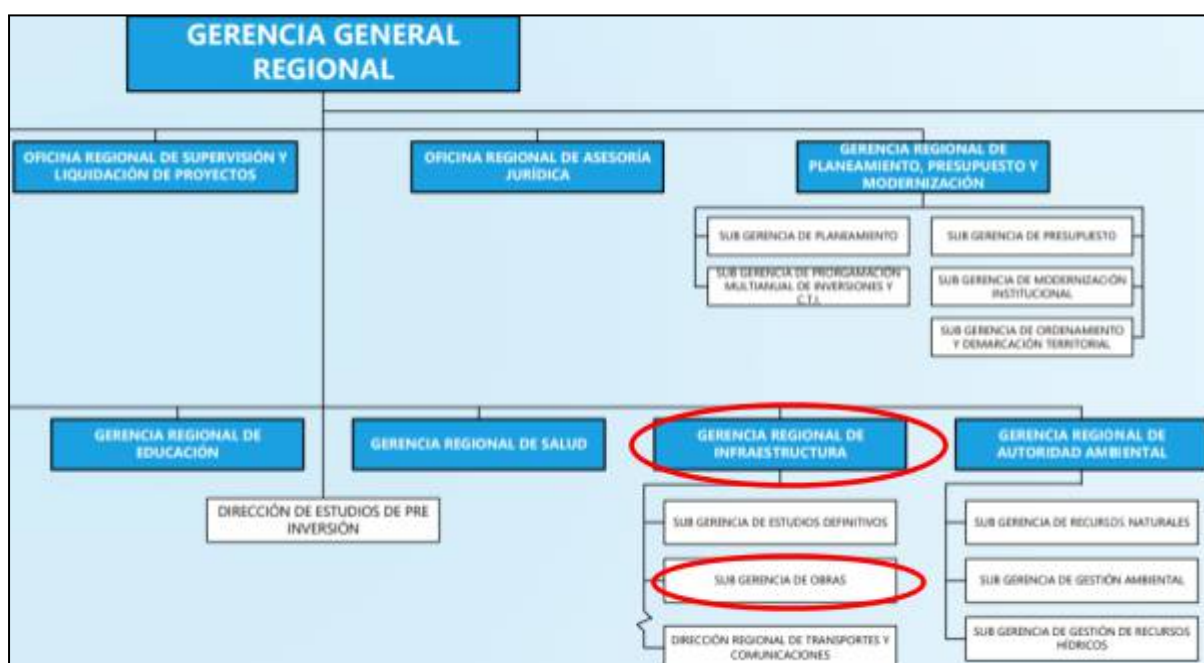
GERENCIA GENERAL REGIONAL

OFICINA REGIONAL DE SUPERVISIÓN Y LIQUIDACIÓN DE PROYECTOS

OFICINA REGIONAL DE ASESORÍA JURÍDICA

GERENCIA REGIONAL DE PLANEAMIENTO, PRESUPUESTO Y MODERNIZACIÓN

SUB GERENCIA DE PLANEAMIENTO

SUB GERENCIA DE PROGRAMACIÓN MULTIANUAL DE INVERSIONES Y C.T.I.

SUB GERENCIA DE PRESUPUESTO

SUB GERENCIA DE MODERNIZACIÓN INSTITUCIONAL

SUB GERENCIA DE ORDENAMIENTO Y DEMARCACIÓN TERRITORIAL

GERENCIA REGIONAL DE EDUCACIÓN

DIRECCIÓN DE ESTUDIOS DE PRE INVERSIÓN

GERENCIA REGIONAL DE SALUD

GERENCIA REGIONAL DE INFRAESTRUCTURA

SUB GERENCIA DE ESTUDIOS DEFINITIVOS

SUB GERENCIA DE OBRAS

DIRECCIÓN REGIONAL DE TRANSPORTES Y COMUNICACIONES

GERENCIA REGIONAL DE AUTORIDAD AMBIENTAL

SUB GERENCIA DE RECURSOS NATURALES

SUB GERENCIA DE GESTIÓN AMBIENTAL

SUB GERENCIA DE GESTIÓN DE RECURSOS HÍDRICOS